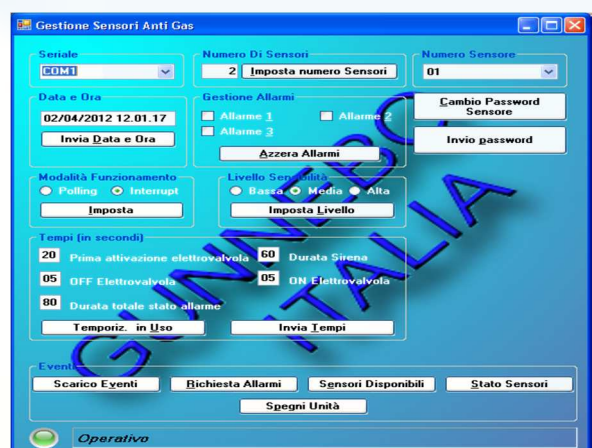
Gestione Sensori Anti Gas

Seriale
COM1

Numero Di Sensori
2 Imposta numero Sensori

Numero Sensore
01

Data e Ora
02/04/2012 12.01.17
Invia Data e Ora

Gestione Allarmi
Allarme 1
Allarme 2
Allarme 3
Azzera Allarmi

Cambio Password Sensore

Invio password

Modalità Funzionamento
Polling
Interrupt
Imposta

Livello Sensibilità
Bassa
Media
Alta
Imposta Livello

Tempi (in secondi)
20 Prima attivazione elettrovalvola
60 Durata Sirena
05 OFF Elettrovalvola
05 ON Elettrovalvola
80 Durata totale stato allarme
Temporiz. in Uso
Invia Tempi

Eventi
Scarico Eventi
Richiesta Allarmi
Sensori Disponibili
Stato Sensori
Spegni Unità

Operativo

GUNNEBO ITALIA